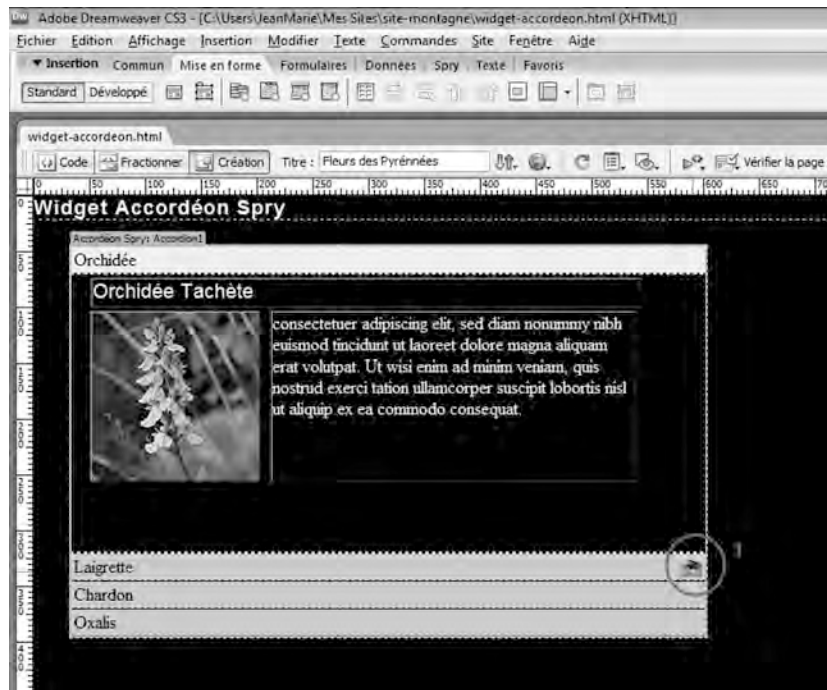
Adobe Dreamweaver CS3 - [C:\Users\JeanMarie\Mes Sites\site-montagne\widget-accordeon.html (XHTML)]

Fichier Edition Affichage Insertion Modifier Texte Commandes Site Fenêtre Aide

▼ Insertion Commun Mise en forme Formulaires Données Spry Texte Favoris

Standard Développé

widget-accordeon.html

Code Fractionner Création Titre : Fleurs des Pyrénées Vérifier la page

0 50 100 150 200 250 300 350 400 450 500 550 600 650 70

Widget Accordéon Spry

Accordéon Spry: Accordion1

Orchidée

Orchidée Tachète

consectetuer adipiscing elit, sed diam nonummy nibh euismod tincidunt ut laoreet dolore magna aliquam erat volutpat. Ut wisi enim ad minim veniam, quis nostrud exerci tation ullamcorper suscipit lobortis nisl ut aliquip ex ea commodo consequat.

Laigrette

1

Chardon

Oxalis